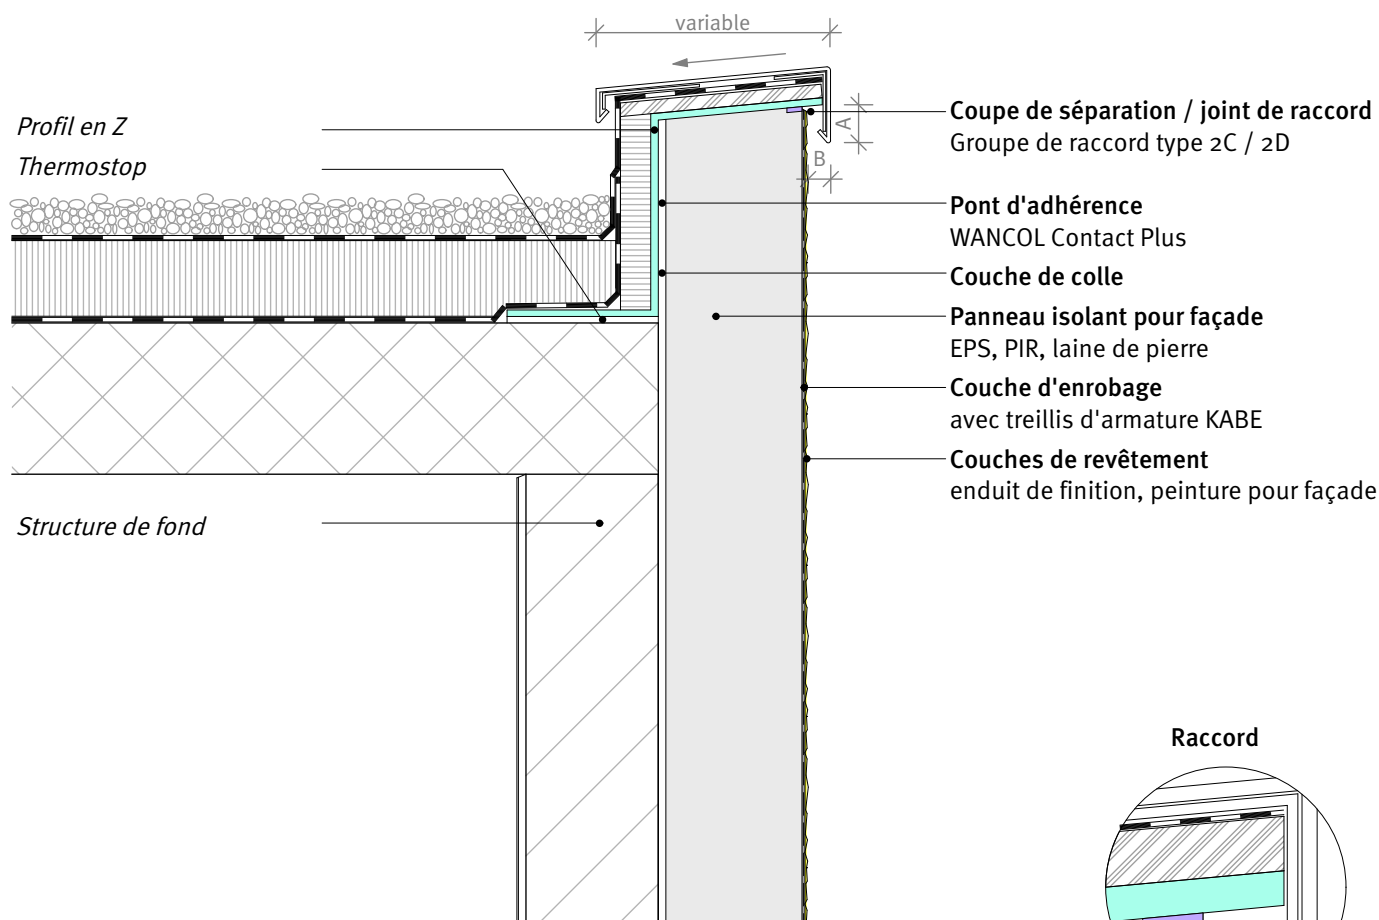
variable

A

B

Profil en Z

Thermostop

Coupe de séparation / joint de raccord
Groupe de raccord type 2C / 2D

Pont d'adhérence
WANCOL Contact Plus

Couche de colle

Panneau isolant pour façade
EPS, PIR, laine de pierre

Couche d'enrobage
avec treillis d'armature KABE

Couches de revêtement
enduit de finition, peinture pour façade

Structure de fond

Raccord